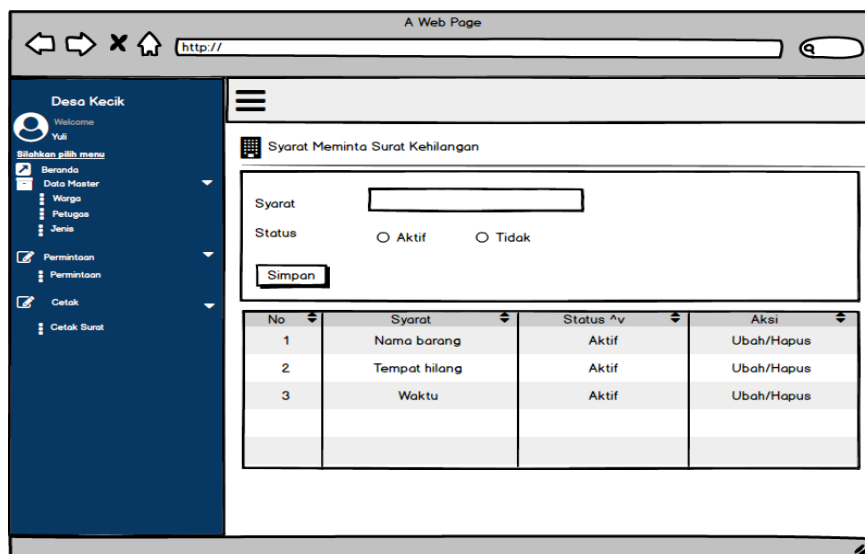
A Web Page

http://

Desa Kecik
Welcome
Yuli
Silahkan pilih menu
Beranda
Data Master
Warga
Petugas
Jenis
Permintaan
Permintaan
Cetak
Cetak Surat

Syarat Meminta Surat Kehilangan

Syarat
Status
Aktif
Tidak
Simpan

| No | Syarat | Status ^v | Aksi |
|---|---|---|---|
| 1 | Nama barang | Aktif | Ubah/Hapus |
| 2 | Tempat hilang | Aktif | Ubah/Hapus |
| 3 | Waktu | Aktif | Ubah/Hapus |
| | | | |
| | | | |